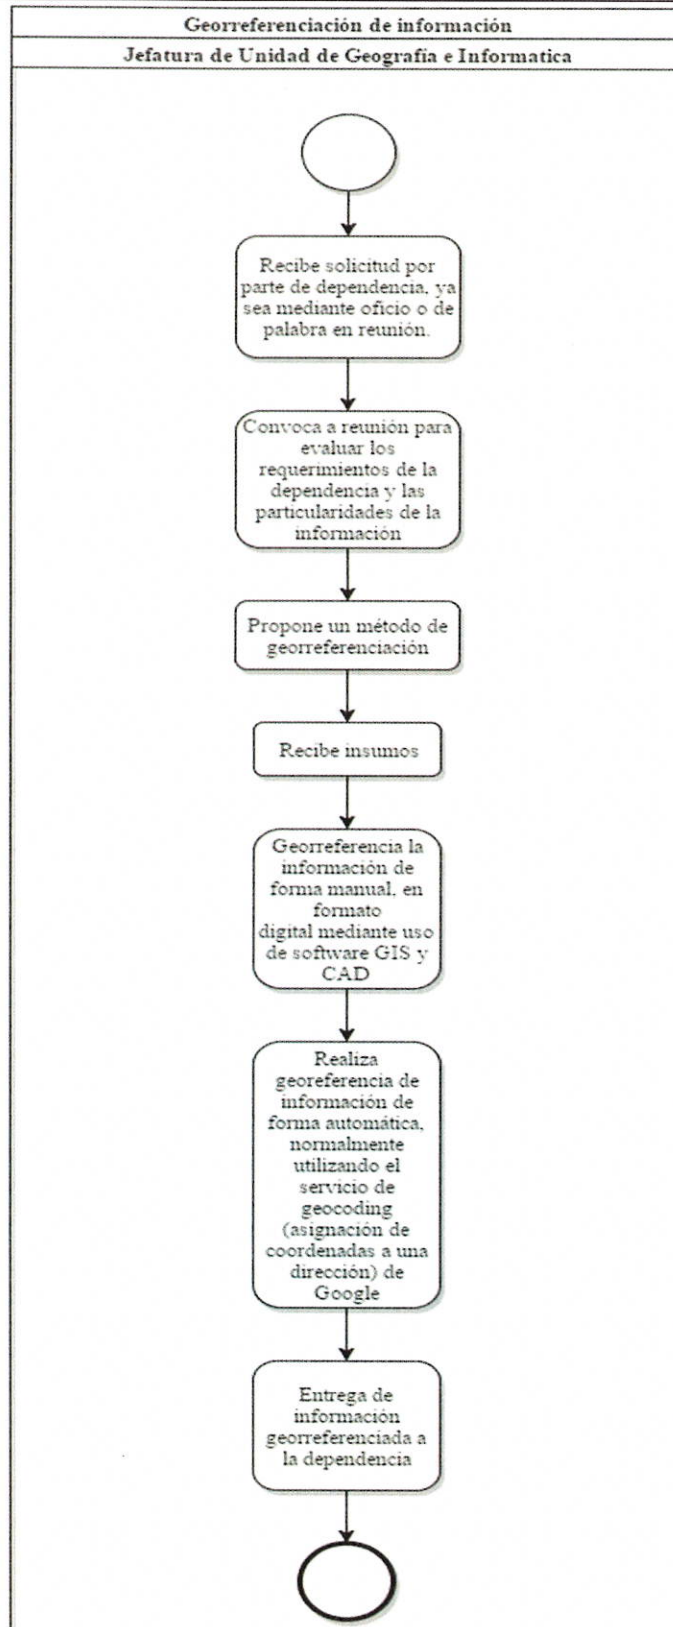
Georreferenciación de información

Jefatura de Unidad de Geografía e Informatica

Recibe solicitud por parte de dependencia, ya sea mediante oficio o de palabra en reunión.

Convoca a reunión para evaluar los requerimientos de la dependencia y las particularidades de la información

Propone un método de georreferenciación

Recibe insumos

Georreferencia la información de forma manual, en formato digital mediante uso de software GIS y CAD

Realiza georeferencia de información de forma automática, normalmente utilizando el servicio de geocoding (asignación de coordenadas a una dirección) de Google

Entrega de información georreferenciada a la dependencia